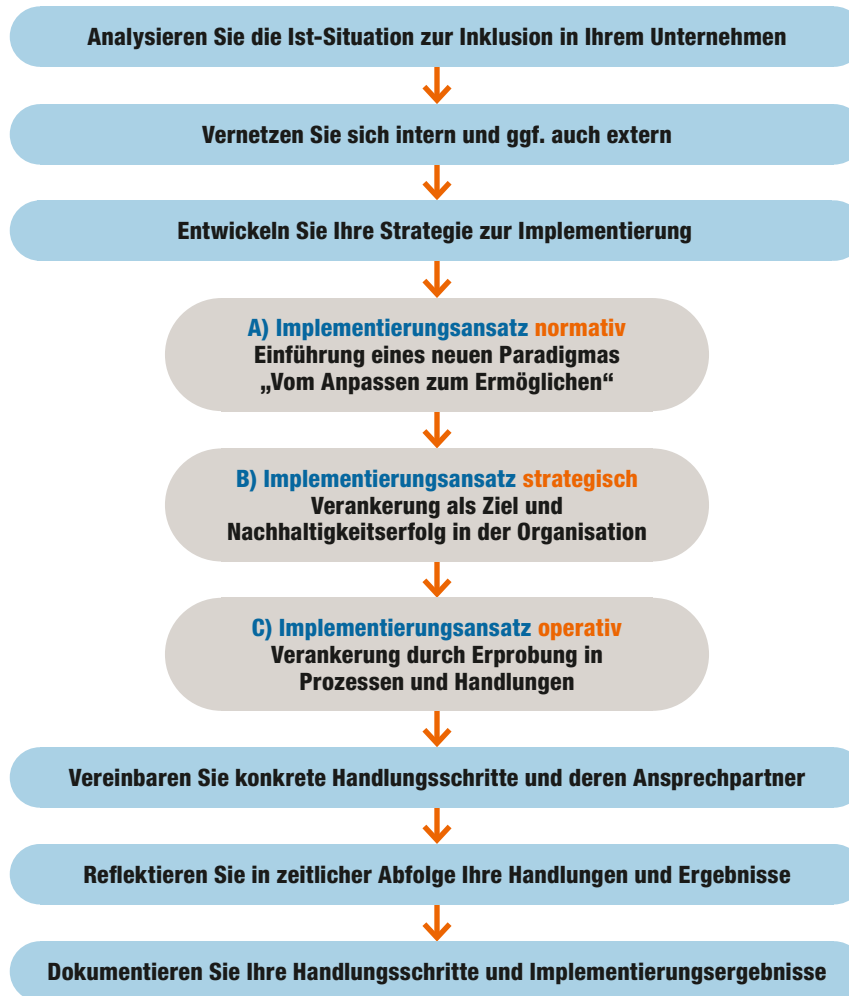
Analysieren Sie die Ist-Situation zur Inklusion in Ihrem Unternehmen

Vernetzen Sie sich intern und ggf. auch extern

Entwickeln Sie Ihre Strategie zur Implementierung

A) Implementierungsansatz normativ
Einführung eines neuen Paradigmas
„Vom Anpassen zum Ermöglichen“

B) Implementierungsansatz strategisch
Verankerung als Ziel und
Nachhaltigkeitserfolg in der Organisation

C) Implementierungsansatz operativ
Verankerung durch Erprobung in
Prozessen und Handlungen

Vereinbaren Sie konkrete Handlungsschritte und deren Ansprechpartner

Reflektieren Sie in zeitlicher Abfolge Ihre Handlungen und Ergebnisse

Dokumentieren Sie Ihre Handlungsschritte und Implementierungsergebnisse